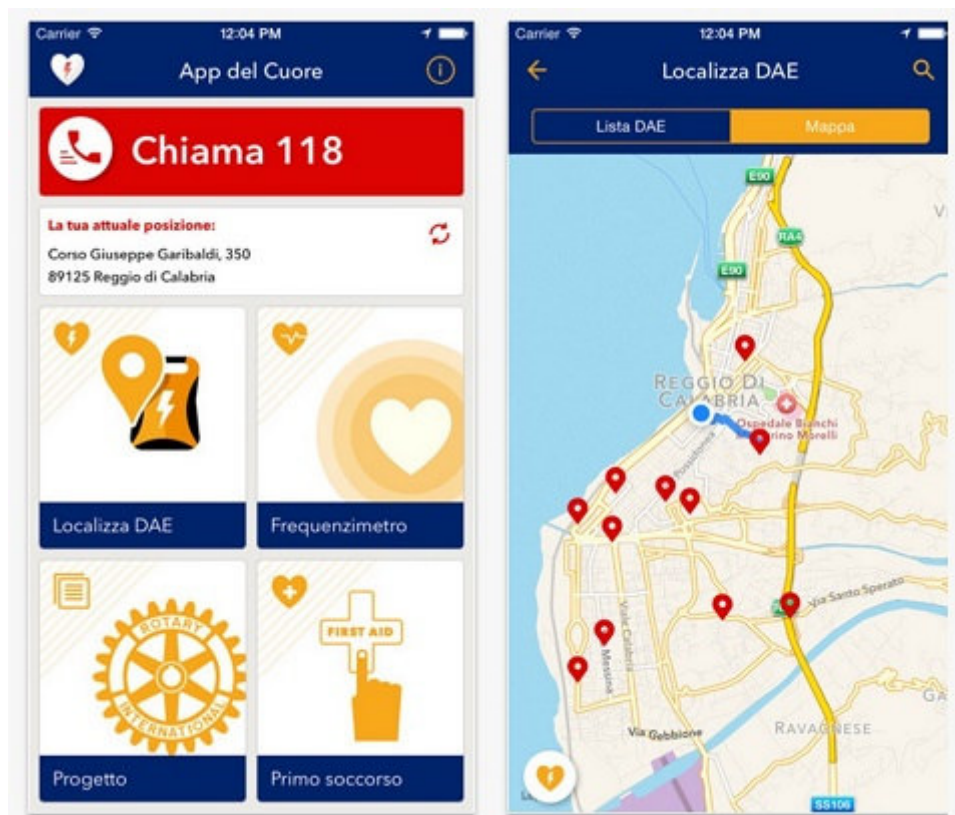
Carrier 12:04 PM

App del Cuore

Chiama 118

La tua attuale posizione:

Corso Giuseppe Garibaldi, 350
89125 Reggio di Calabria

Localizza DAE

Frequenzimetro

ROTARY INTERNATIONAL

FIRST AID

Progetto

Primo soccorso

Carrier 12:04 PM

Localizza DAE

Lista DAE

Mappa

E90

RA4

E90

REGGIO DI CALABRIA

Ospedale Bianchi Melacrino Morelli

Via Santo Sperato

Viale Calabria

Messina

Via Gebbione

RAVAGNESE

SS106